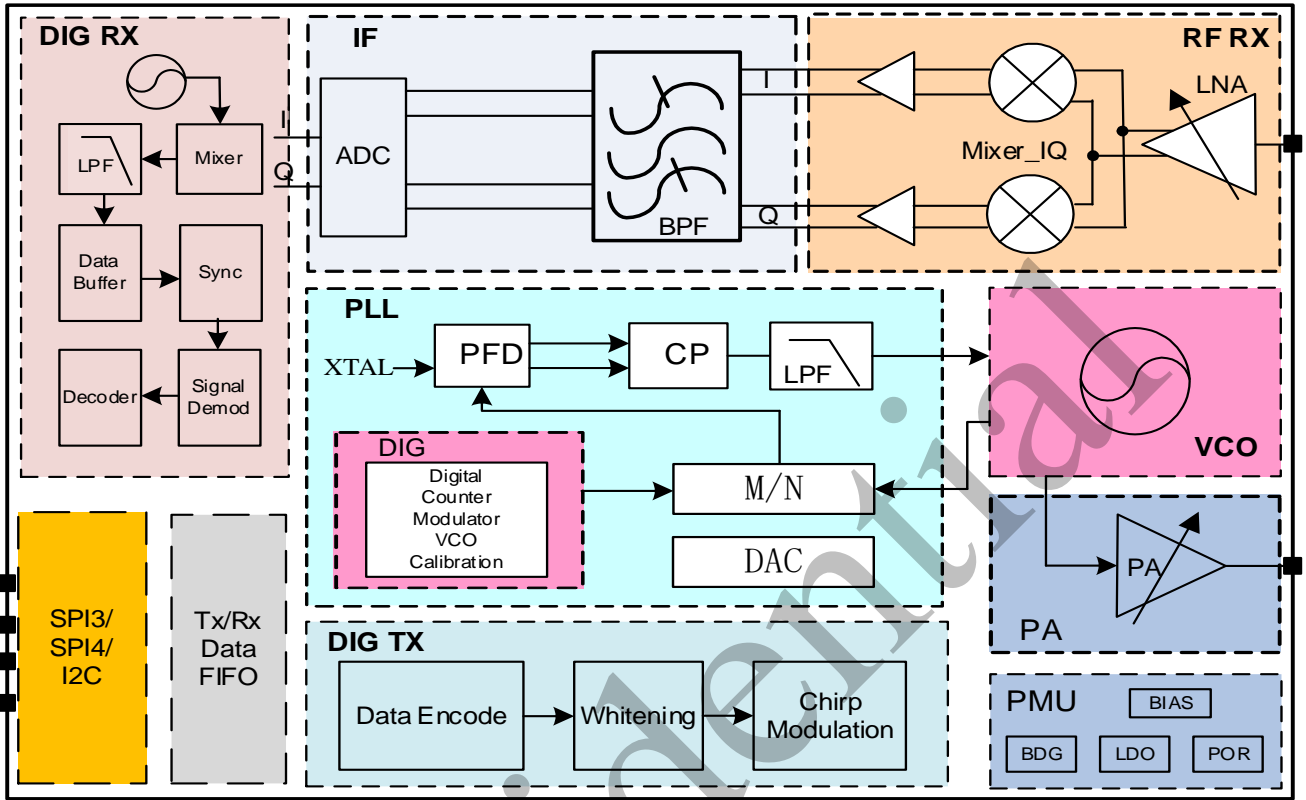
DIG RX

I

Q

Mixer

LPF

Data Buffer

Sync

Decoder

Signal Demod

IF

ADC

BPF

I

Q

RF RX

LNA

Mixer_IQ

PLL

XTAL

PFD

CP

LPF

DIG

Digital Counter Modulator VCO Calibration

M/N

DAC

VCO

PA

PA

SPI3/ SPI4/ I2C

Tx/Rx Data FIFO

DIG TX

Data Encode

Whitening

Chirp Modulation

PMU

BIAS

BDG

LDO

POR

dential